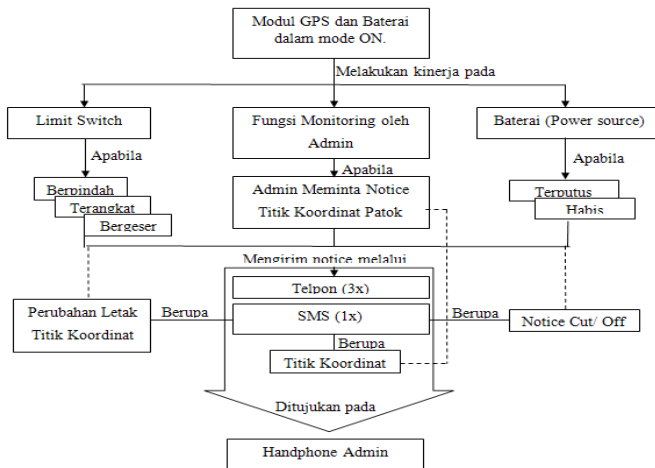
Modul GPS dan Baterai dalam mode ON.

Melakukan kinerja pada

Limit Switch

Fungsi Monitoring oleh Admin

Baterai (Power source)

Apabila

Apabila

Apabila

Berpindah

Terangkat

Bergeser

Admin Meminta Notice Titik Koordinat Patok

Terputus

Habis

Mengirim notice melalui

Telpon (3x)

Perubahan Letak Titik Koordinat

Berupa

SMS (1x)

Berupa

Notice Cut/ Off

Berupa

Titik Koordinat

Ditujukan pada

Handphone Admin